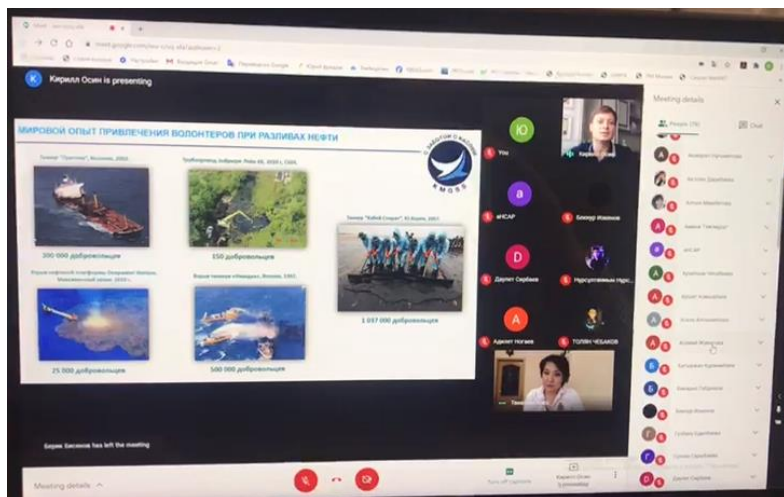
Кирилл Осин is presenting

МИРОВОЙ ОПЫТ ПРИВЛЕЧЕНИЯ ВОЛОНТЕРОВ ПРИ РАЗЛИВАХ НЕФТИ

Танкер "Престиж", Испания, 2002

Трубопровод, Сибирская, Река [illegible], 2010 г., США

Танкер "Хэбэй Спирит", Ю.Корея, 2007

300 000 добровольцев

150 добровольцев

1 037 000 добровольцев

Взрыв нефтяной платформы Deepwater Horizon, Мексиканский залив, 2010 г.

Взрыв танкера «Находка», Япония, 1997

25 000 добровольцев

500 000 добровольцев

КМОББ

You

aHCAP

Бекнур Иманов

Даулет Сарбаев

Нурсултанова Нур...

Адилет Ногаев

ТОЛЕН ЧЕБАКОВ

Meeting details

People

Chat

Берик Бисенов has left the meeting

Meeting details

Кирилл Осин is presenting